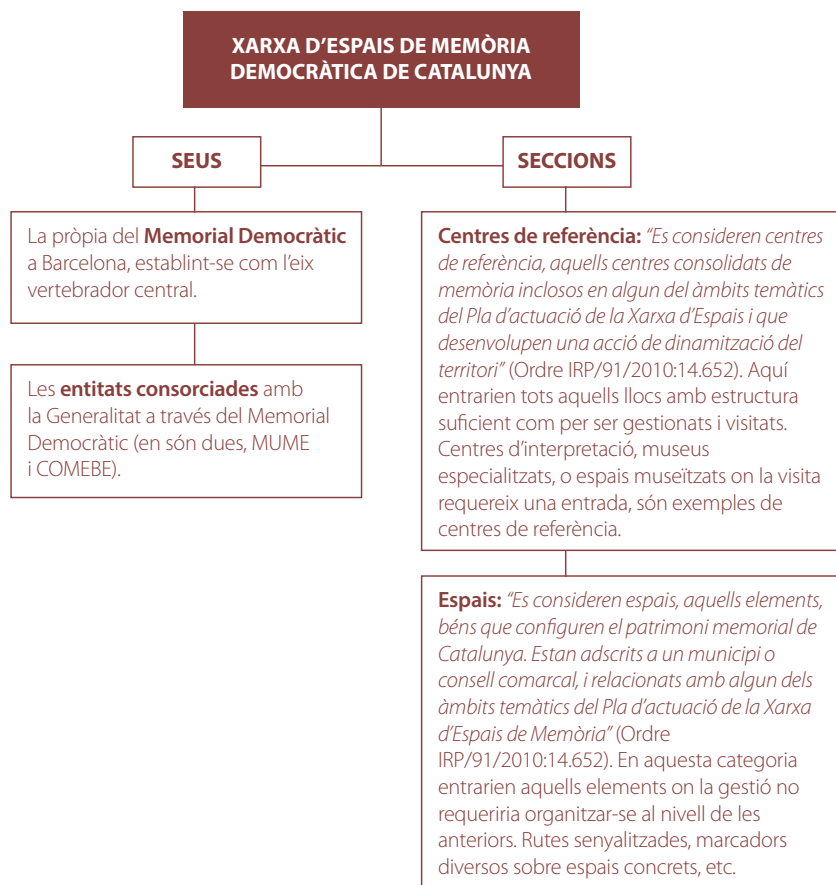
XARXA D’ESPAIS DE MEMÒRIA DEMOCRÀTICA DE CATALUNYA

SEUS

La pròpia del **Memorial Democràtic** a Barcelona, establint-se com l’eix vertebrador central.

Les **entitats consorciades** amb la Generalitat a través del Memorial Democràtic (en són dues, MUME i COMEBE).

SECCIONS

**Centres de referència:** *“Es consideren centres de referència, aquells centres consolidats de memòria inclosos en algun del àmbits temàtics del Pla d’actuació de la Xarxa d’Espais i que desenvolupen una acció de dinamització del territori”* (Ordre IRP/91/2010:14.652). Aquí entrarien tots aquells llocs amb estructura suficient com per ser gestionats i visitats. Centres d’interpretació, museus especialitzats, o espais museïtzats on la visita requereix una entrada, són exemples de centres de referència.

**Espais:** *“Es consideren espais, aquells elements, béns que configuren el patrimoni memorial de Catalunya. Estan adscrits a un municipi o consell comarcal, i relacionats amb algun dels àmbits temàtics del Pla d’actuació de la Xarxa d’Espais de Memòria”* (Ordre IRP/91/2010:14.652). En aquesta categoria entrarien aquells elements on la gestió no requeriria organitzar-se al nivell de les anteriors. Rutes senyalitzades, marcadors diversos sobre espais concrets, etc.